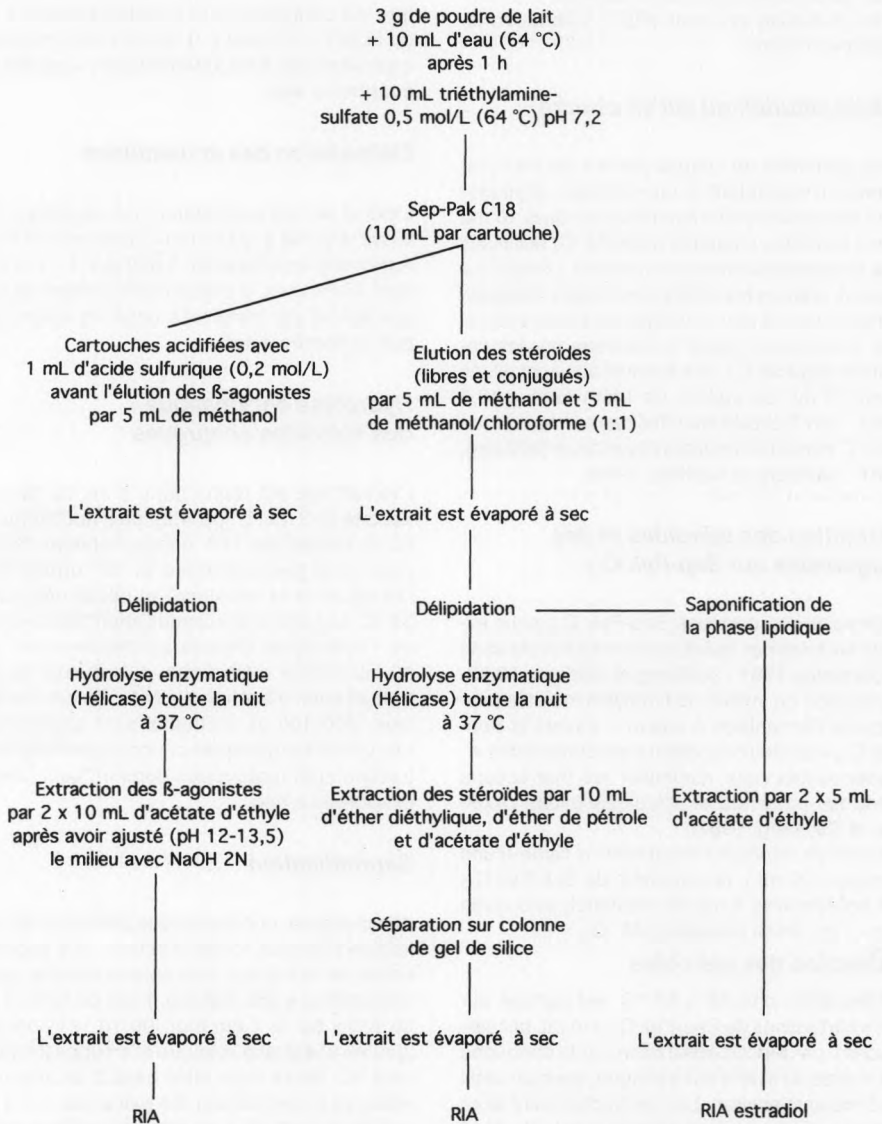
3 g de poudre de lait
+ 10 mL d'eau (64 °C)
après 1 h
+ 10 mL triéthylamine-sulfate 0,5 mol/L (64 °C) pH 7,2

Sep-Pak C18
(10 mL par cartouche)

Cartouches acidifiées avec 1 mL d'acide sulfurique (0,2 mol/L) avant l'élution des ß-agonistes par 5 mL de méthanol

L'extrait est évaporé à sec

Délipidation

Hydrolyse enzymatique (Hélicase) toute la nuit à 37 °C

Extraction des ß-agonistes par 2 x 10 mL d'acétate d'éthyle après avoir ajusté (pH 12-13,5) le milieu avec NaOH 2N

L'extrait est évaporé à sec

RIA

Elution des stéroïdes (libres et conjugués) par 5 mL de méthanol et 5 mL de méthanol/chloroforme (1:1)

L'extrait est évaporé à sec

Délipidation

Hydrolyse enzymatique (Hélicase) toute la nuit à 37 °C

Extraction des stéroïdes par 10 mL d'éther diéthylique, d'éther de pétrole et d'acétate d'éthyle

Séparation sur colonne de gel de silice

L'extrait est évaporé à sec

RIA

Saponification de la phase lipidique

Extraction par 2 x 5 mL d'acétate d'éthyle

L'extrait est évaporé à sec

RIA estradiol